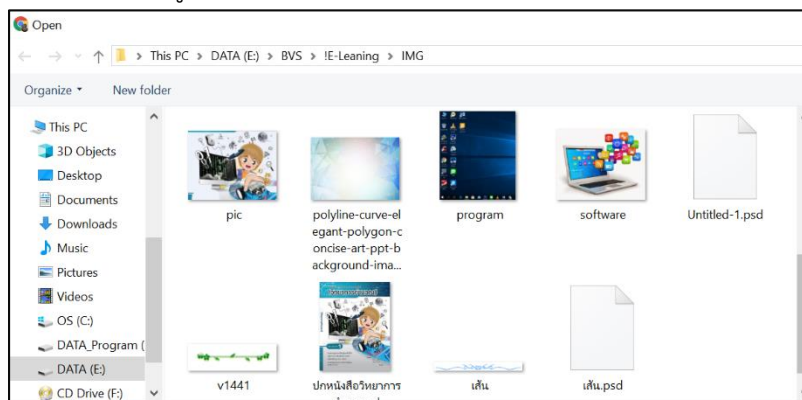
Open

This PC > DATA (E:) > BVS > !E-Leaning > IMG

Organize ▾ New folder

This PC
3D Objects
Desktop
Documents
Downloads
Music
Pictures
Videos
OS (C:)
DATA_Program (
DATA (E:)
CD Drive (F:)

pic
polyline-curve-elegant-polygon-concise-art-ppt-background-ima...
program
software
Untitled-1.psd
v1441
ปกหนังสือวิทยาการ
เส้น
เส้น.psd